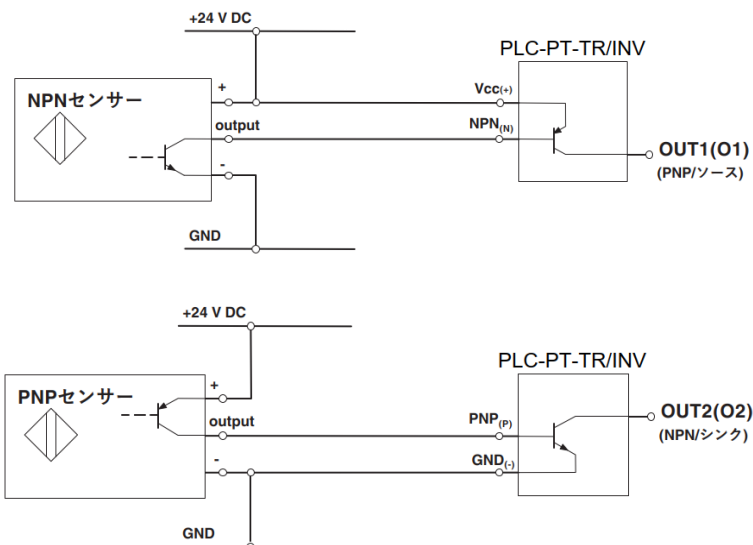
+24 V DC

PLC-PT-TR/INV

NPNセンサー

+

Vcc$_{(+)}$

output

NPN$_{(N)}$

OUT1(O1)
(PNP/ソース)

-

GND

+24 V DC

PLC-PT-TR/INV

PNPセンサー

+

output

PNP$_{(P)}$

OUT2(O2)
(NPN/シンク)

-

GND$_{(-)}$

GND